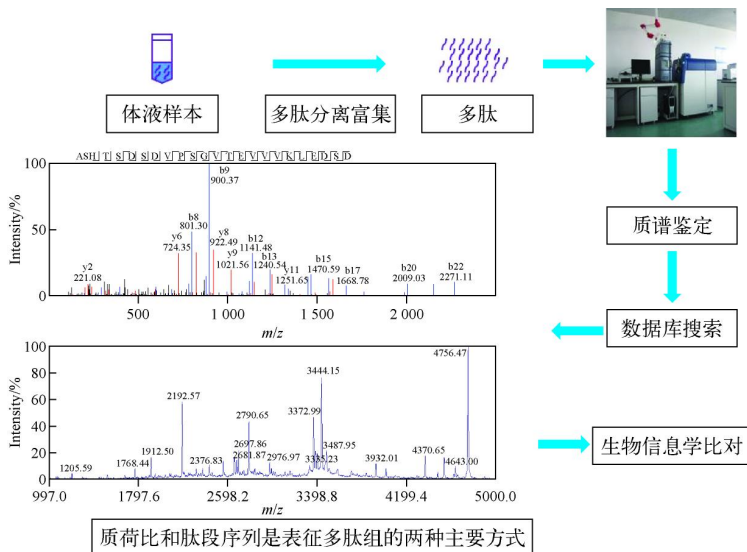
体液样本

多肽分离富集

多肽

质谱鉴定

数据库搜索

生物信息学比对

ASH T S D S D V P S G V T E V V V K L E D S D

100

50

0

Intensity/%

y2 221.08

y6 724.35

b8 801.30

b9 900.37

y8 922.49

y9 1021.56

b12 1141.48

b13 1240.54

y11 1251.65

b15 1470.59

b17 1668.78

b20 2009.03

b22 2271.11

500

1 000

1 500

2 000

$m/z$

100

80

60

40

20

0

Intensity/%

1205.59

1768.44

1912.50

2192.57

2376.83

2681.87

2697.86

2790.65

2976.97

3372.99

3335.23

3444.15

3487.95

3932.01

4370.65

4643.00

4756.47

997.0

1797.6

2598.2

3398.8

4199.4

5000.0

$m/z$

质荷比和肽段序列是表征多肽组的两种主要方式